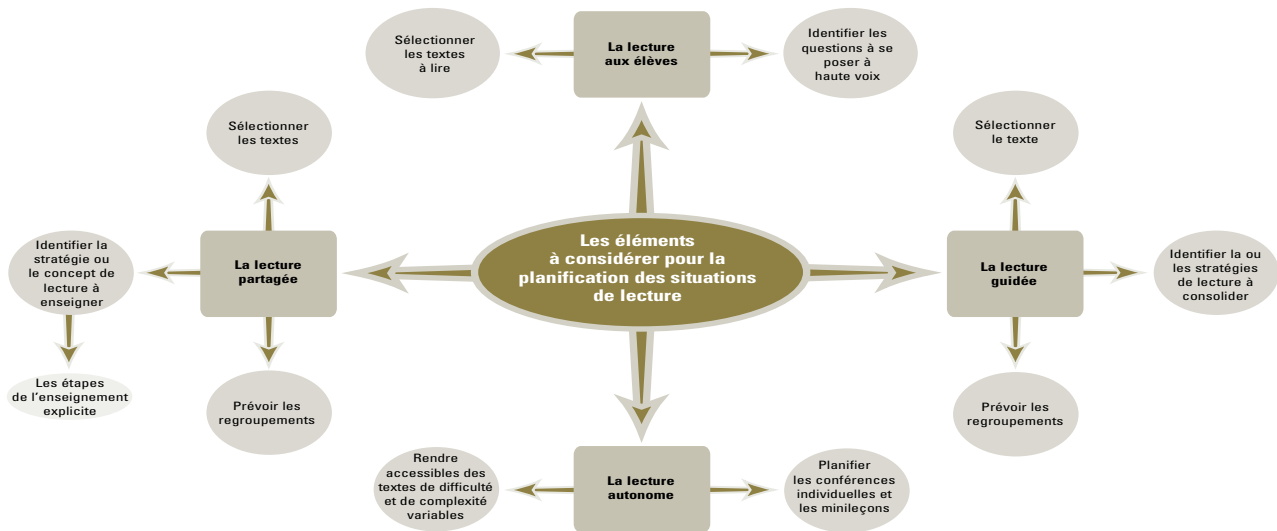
Sélectionner les textes à lire

La lecture aux élèves

Identifier les questions à se poser à haute voix

Sélectionner les textes

Sélectionner le texte

Identifier la stratégie ou le concept de lecture à enseigner

La lecture partagée

Les éléments à considérer pour la planification des situations de lecture

La lecture guidée

Identifier la ou les stratégies de lecture à consolider

Les étapes de l'enseignement explicite

Prévoir les regroupements

Prévoir les regroupements

Rendre accessibles des textes de difficulté et de complexité variables

La lecture autonome

Planifier les conférences individuelles et les minileçons